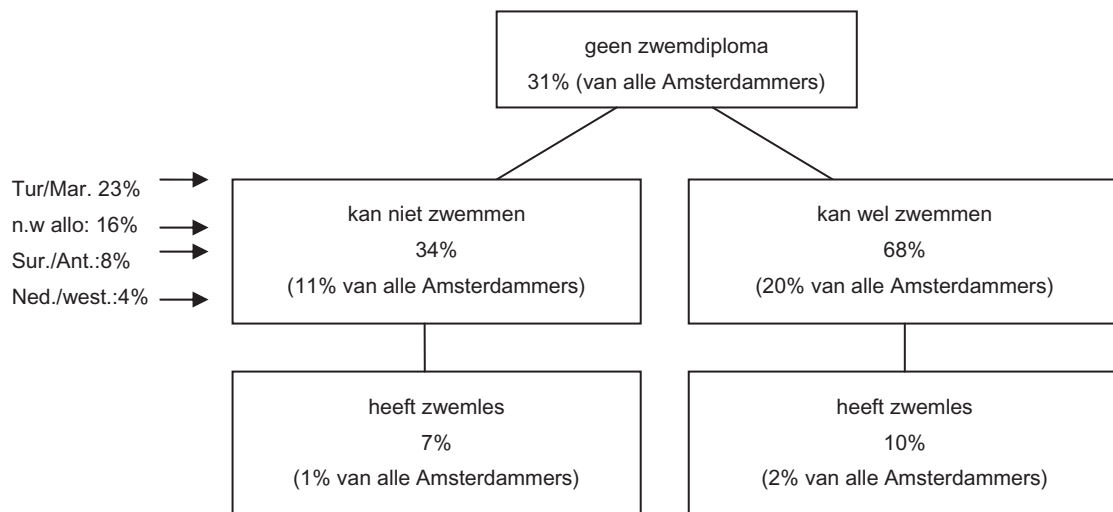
geen zwemdiploma
31% (van alle Amsterdammers)

Tur/Mar. 23%
n.w allo: 16%
Sur./Ant.:8%
Ned./west.:4%

kan niet zwemmen
34%
(11% van alle Amsterdammers)

kan wel zwemmen
68%
(20% van alle Amsterdammers)

heeft zwemles
7%
(1% van alle Amsterdammers)

heeft zwemles
10%
(2% van alle Amsterdammers)